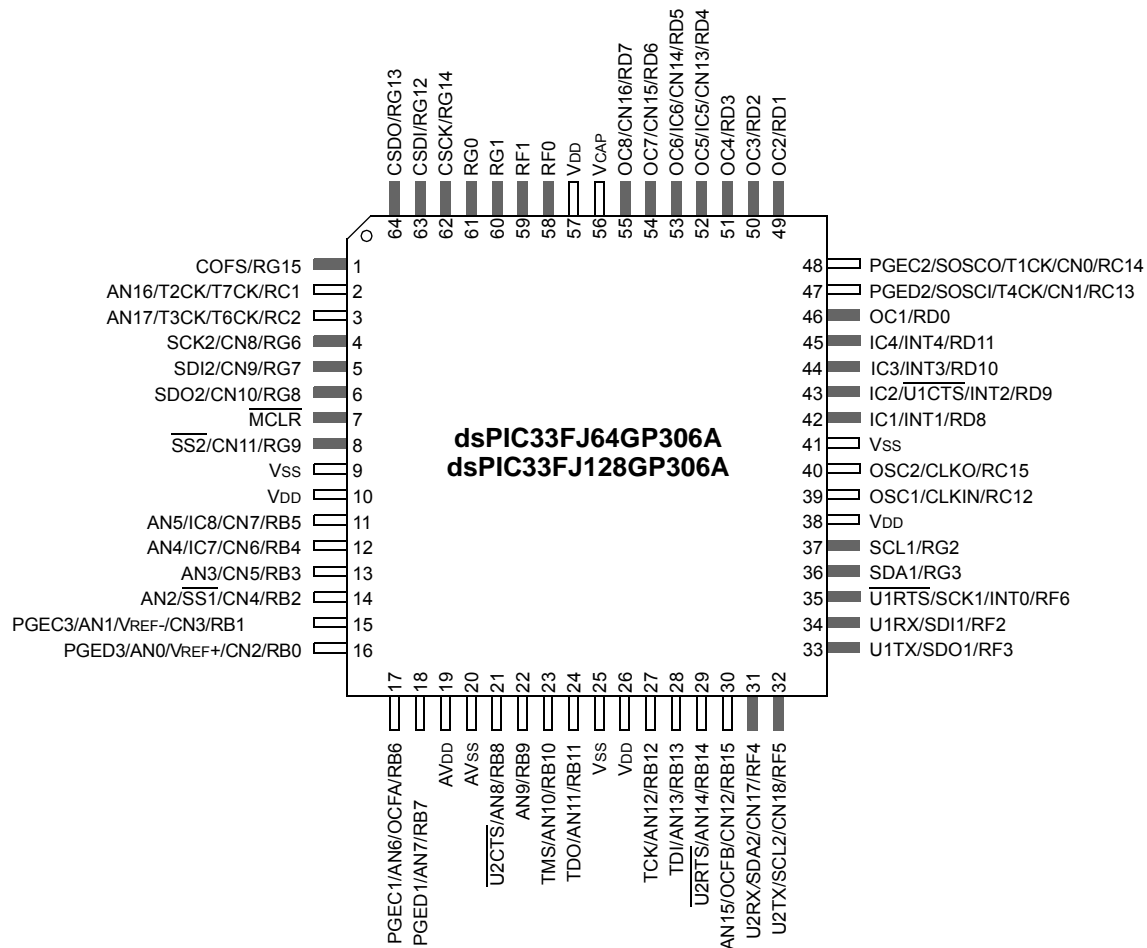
CSDO/RG13 64
CSDI/RG12 63
CSCK/RG14 62
RG0 61
RG1 60
RF1 59
RF0 58
VDD 57
VCAP 56
OC8/CN16/RD7 55
OC7/CN15/RD6 54
OC6/IC6/CN14/RD5 53
OC5/IC5/CN13/RD4 52
OC4/RD3 51
OC3/RD2 50
OC2/RD1 49

COFS/RG15 1
AN16/T2CK/T7CK/RC1 2
AN17/T3CK/T6CK/RC2 3
SCK2/CN8/RG6 4
SDI2/CN9/RG7 5
SDO2/CN10/RG8 6
$\overline{\text{MCLR}}$ 7
$\overline{\text{SS2}}$/CN11/RG9 8
VSS 9
VDD 10
AN5/IC8/CN7/RB5 11
AN4/IC7/CN6/RB4 12
AN3/CN5/RB3 13
AN2/$\overline{\text{SS1}}$/CN4/RB2 14
PGEC3/AN1/VREF-/CN3/RB1 15
PGED3/AN0/VREF+/CN2/RB0 16

dsPIC33FJ64GP306A
dsPIC33FJ128GP306A

48 PGEC2/SOSCO/T1CK/CN0/RC14
47 PGED2/SOSCI/T4CK/CN1/RC13
46 OC1/RD0
45 IC4/INT4/RD11
44 IC3/INT3/RD10
43 IC2/$\overline{\text{U1CTS}}$/INT2/RD9
42 IC1/INT1/RD8
41 VSS
40 OSC2/CLKO/RC15
39 OSC1/CLKIN/RC12
38 VDD
37 SCL1/RG2
36 SDA1/RG3
35 $\overline{\text{U1RTS}}$/SCK1/INT0/RF6
34 U1RX/SDI1/RF2
33 U1TX/SDO1/RF3

17 PGEC1/AN6/OCFA/RB6
18 PGED1/AN7/RB7
19 AVDD
20 AVSS
21 $\overline{\text{U2CTS}}$/AN8/RB8
22 AN9/RB9
23 TMS/AN10/RB10
24 TDO/AN11/RB11
25 VSS
26 VDD
27 TCK/AN12/RB12
28 TDI/AN13/RB13
29 $\overline{\text{U2RTS}}$/AN14/RB14
30 AN15/OCFB/CN12/RB15
31 U2RX/SDA2/CN17/RF4
32 U2TX/SCL2/CN18/RF5